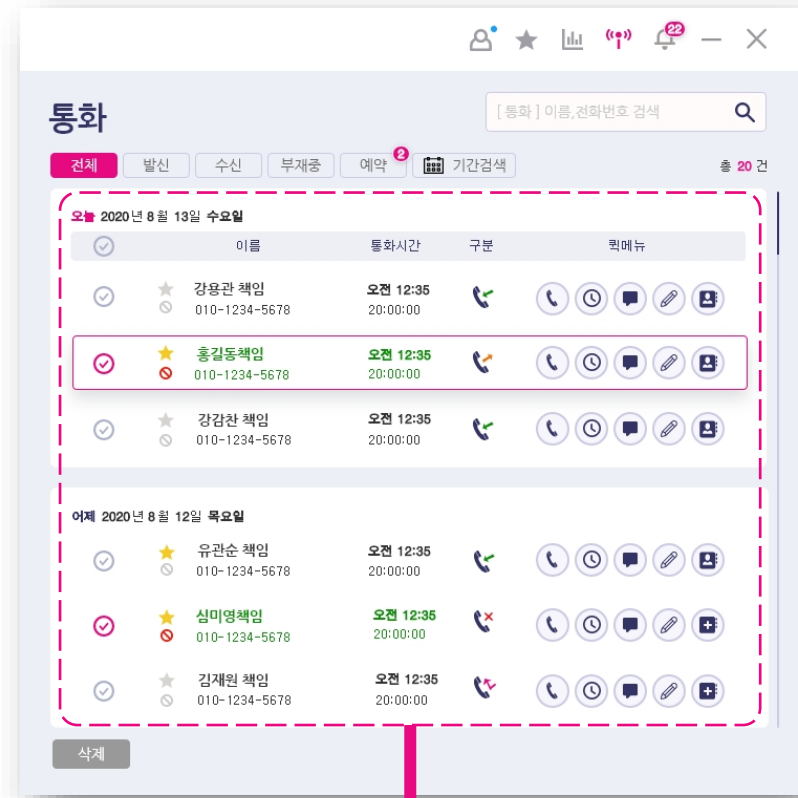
22

통화

[ 통화 ] 이름,전화번호 검색

전체 발신 수신 부재중 예약 2 기간검색

총 20 건

오늘 2020 년 8 월 13일 수요일

| | 이름 | 통화시간 | 구분 | 퀵메뉴 |
|---|---|---|---|---|
| | 강용관 책임 010-1234-5678 | 오전 12:35 20:00:00 | | |
| | 홍길동책임 010-1234-5678 | 오전 12:35 20:00:00 | | |
| | 강감찬 책임 010-1234-5678 | 오전 12:35 20:00:00 | | |

어제 2020 년 8 월 12일 목요일

| 이름 | 통화시간 |
|---|---|
| 유관순 책임 010-1234-5678 | 오전 12:35 20:00:00 |
| 심미영책임 010-1234-5678 | 오전 12:35 20:00:00 |
| 김재원 책임 010-1234-5678 | 오전 12:35 20:00:00 |

삭제